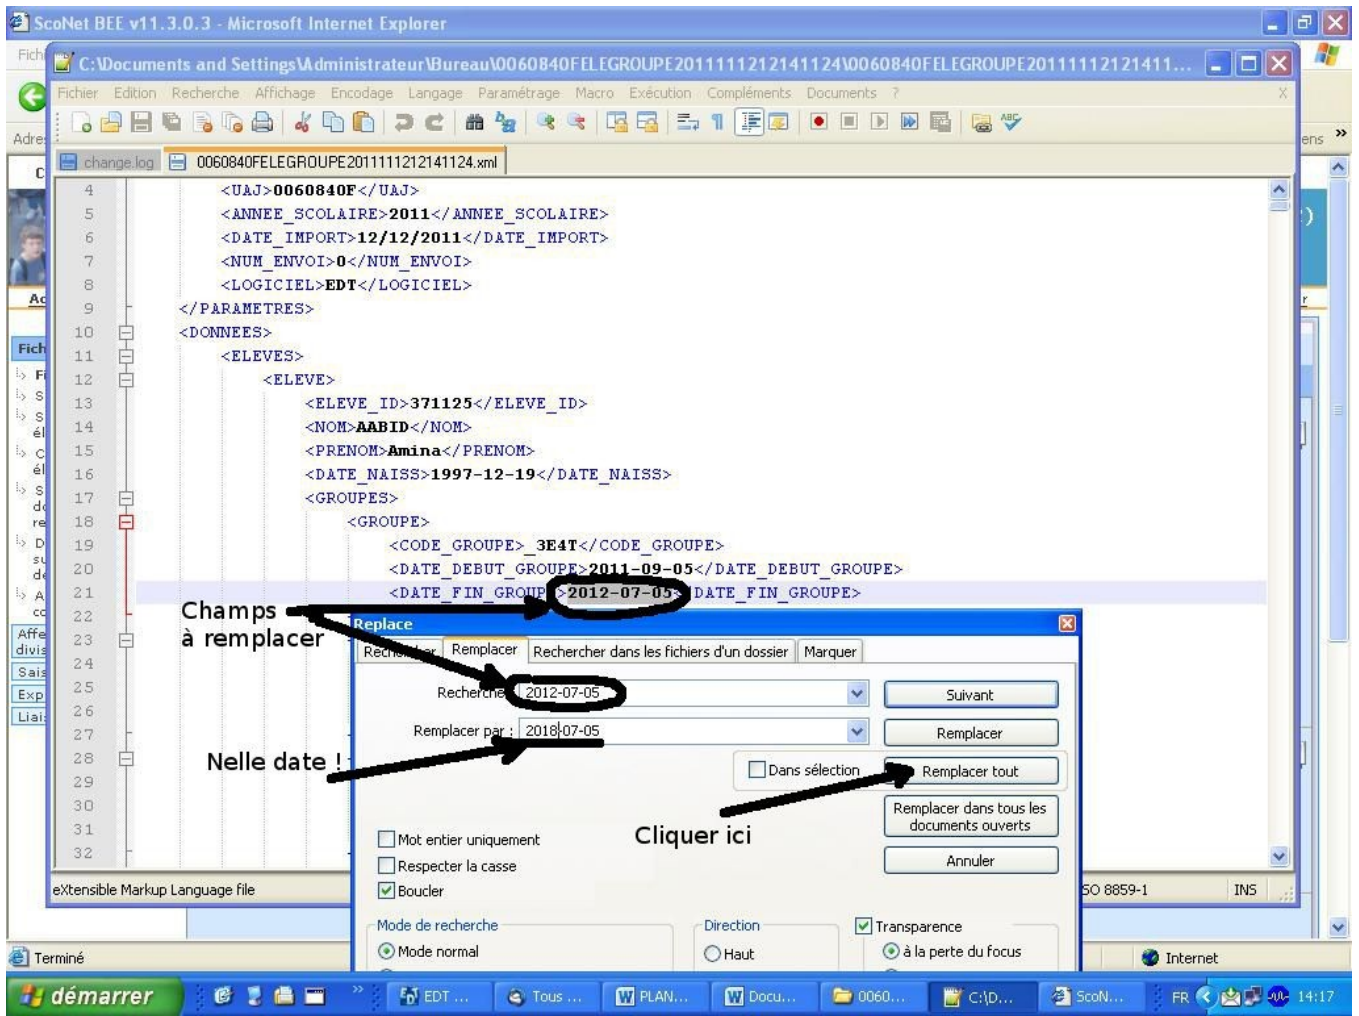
ScoNet BEE v11.3.0.3 - Microsoft Internet Explorer

C:\Documents and Settings\Administrateur\Bureau\0060840FELEGROUPE20111112141124\0060840FELEGROUPE2011111212141...

Fichier Edition Recherche Affichage Encodage Langage Paramétrage Macro Exécution Compléments Documents ?

change.log 0060840FELEGROUPE20111112141124.xml

4 <UAJ>0060840F</UAJ>
5 <ANNEE_SCOLAIRE>2011</ANNEE_SCOLAIRE>
6 <DATE_IMPORT>12/12/2011</DATE_IMPORT>
7 <NUM_ENVOI>0</NUM_ENVOI>
8 <LOGICIEL>EDT</LOGICIEL>
9 </PARAMETRES>
10 <DONNEES>
11 <ELEVES>
12 <ELEVE>
13 <ELEVE_ID>371125</ELEVE_ID>
14 <NOM>AABID</NOM>
15 <PRENOM>Amina</PRENOM>
16 <DATE_NAISS>1997-12-19</DATE_NAISS>
17 <GROUPES>
18 <GROUPE>
19 <CODE_GROUPE>_3E4T</CODE_GROUPE>
20 <DATE_DEBUT_GROUPE>2011-09-05</DATE_DEBUT_GROUPE>
21 <DATE_FIN_GRO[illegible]2012-07-05</DATE_FIN_GROUPE>
22
23
24
25
26
27
28
29
30
31
32

Champs à remplacer

Replace

Rech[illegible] Remplacer Rechercher dans les fichiers d'un dossier Marquer

Recherche: 2012-07-05

Suivant

Remplacer par : 2018-07-05

Remplacer

Nelle date !

Dans sélection

Remplacer tout

Remplacer dans tous les documents ouverts

Cliquer ici

Mot entier uniquement

Respecter la casse

Annuler

Boucler

Mode de recherche

Mode normal

Direction

Haut

Transparence

à la perte du focus

eXtensible Markup Language file

SO 8859-1 INS

Terminé

Internet

démarrer EDT ... Tous ... PLAN... Docu... 0060... C:\D... ScoN... FR 14:17